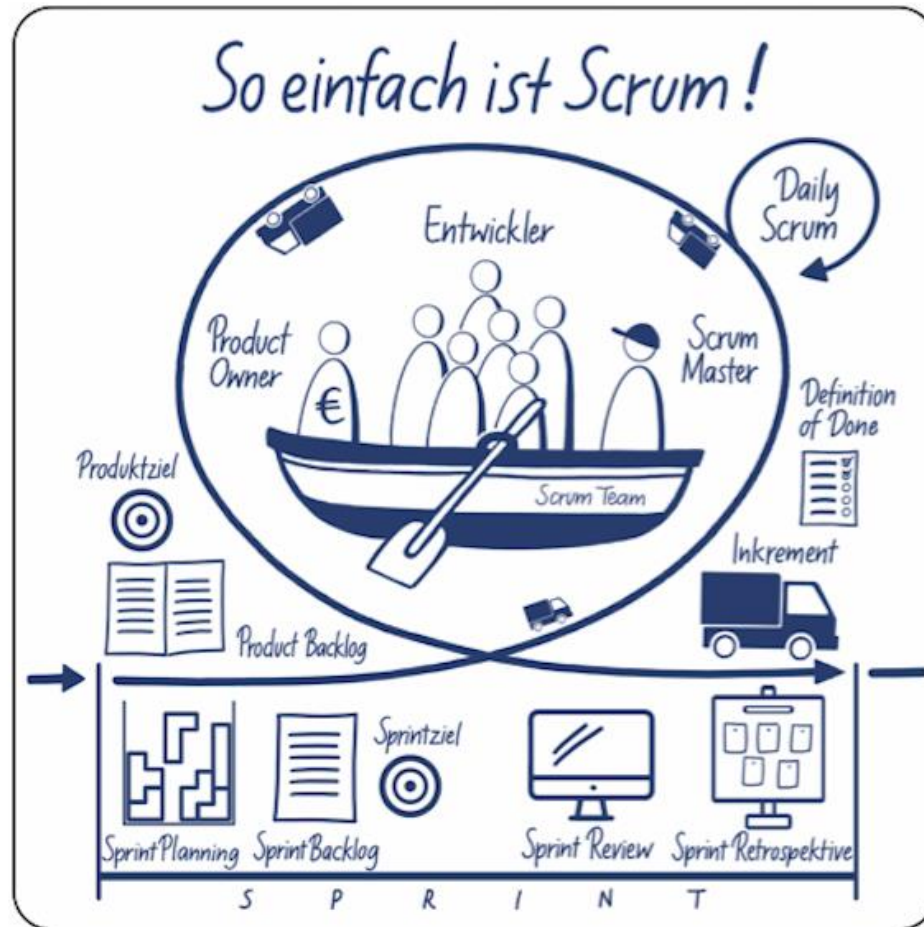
So einfach ist Scrum!

Daily Scrum

Entwickler

Product Owner

€

Scrum Master

Definition of Done

Produktziel

Scrum Team

Inkrement

Product Backlog

Sprintziel

Sprint Planning

Sprint Backlog

Sprint Review

Sprint Retrospektive

S P R I N T